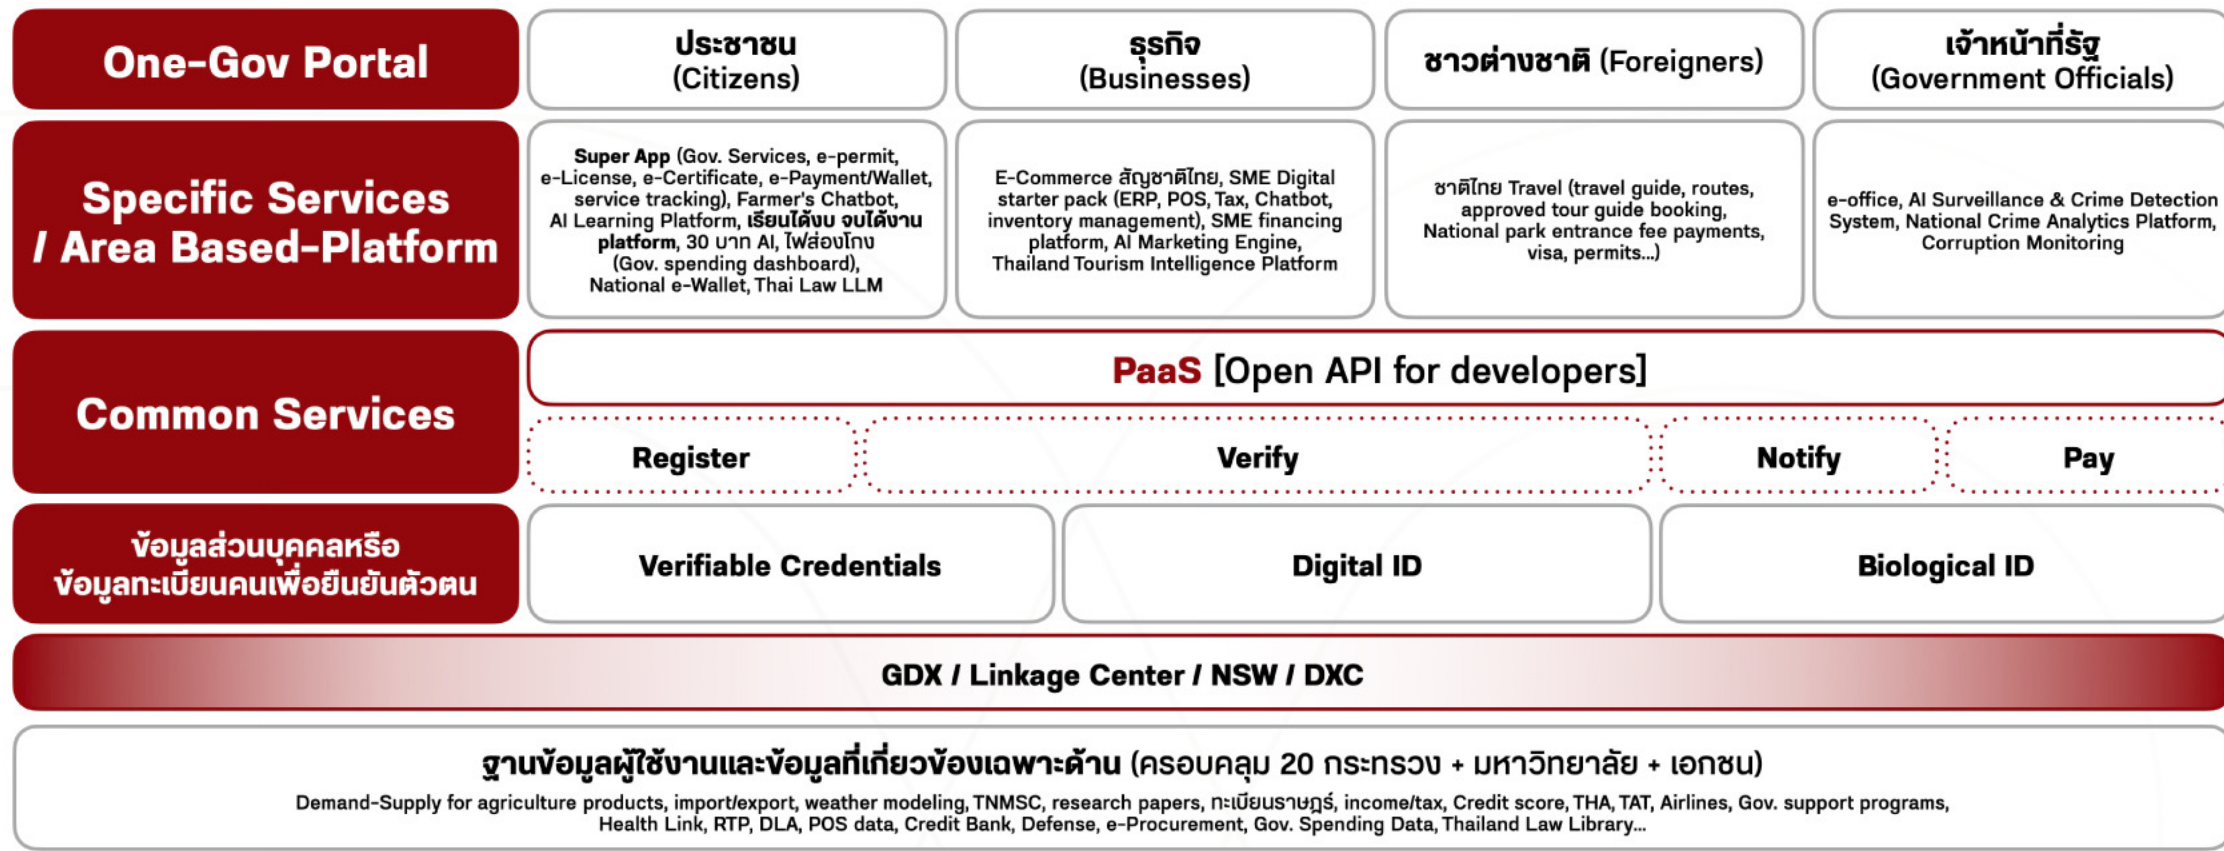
One-Gov Portal

ประชาชน (Citizens)

ธุรกิจ (Businesses)

ชาวต่างชาติ (Foreigners)

เจ้าหน้าที่รัฐ (Government Officials)

Specific Services / Area Based-Platform

Super App (Gov. Services, e-permit, e-License, e-Certificate, e-Payment/Wallet, service tracking), Farmer's Chatbot, AI Learning Platform, เรียนได้งบ จบได้งาน platform, 30 บาท AI, ไฟส่องโกง (Gov. spending dashboard), National e-Wallet, Thai Law LLM

E-Commerce สัญชาติไทย, SME Digital starter pack (ERP, POS, Tax, Chatbot, inventory management), SME financing platform, AI Marketing Engine, Thailand Tourism Intelligence Platform

ชาติไทย Travel (travel guide, routes, approved tour guide booking, National park entrance fee payments, visa, permits...)

e-office, AI Surveillance & Crime Detection System, National Crime Analytics Platform, Corruption Monitoring

Common Services

PaaS [Open API for developers]

Register

Verify

Notify

Pay

ข้อมูลส่วนบุคคลหรือ ข้อมูลทะเบียนคนเพื่อยืนยันตัวตน

Verifiable Credentials

Digital ID

Biological ID

GDX / Linkage Center / NSW / DXC

ฐานข้อมูลผู้ใช้งานและข้อมูลที่เกี่ยวข้องเฉพาะด้าน (ครอบคลุม 20 กระทรวง + มหาวิทยาลัย + เอกชน)

Demand-Supply for agriculture products, import/export, weather modeling, TNMSC, research papers, ทะเบียนราษฎร์, income/tax, Credit score, THA, TAT, Airlines, Gov. support programs, Health Link, RTP, DLA, POS data, Credit Bank, Defense, e-Procurement, Gov. Spending Data, Thailand Law Library...